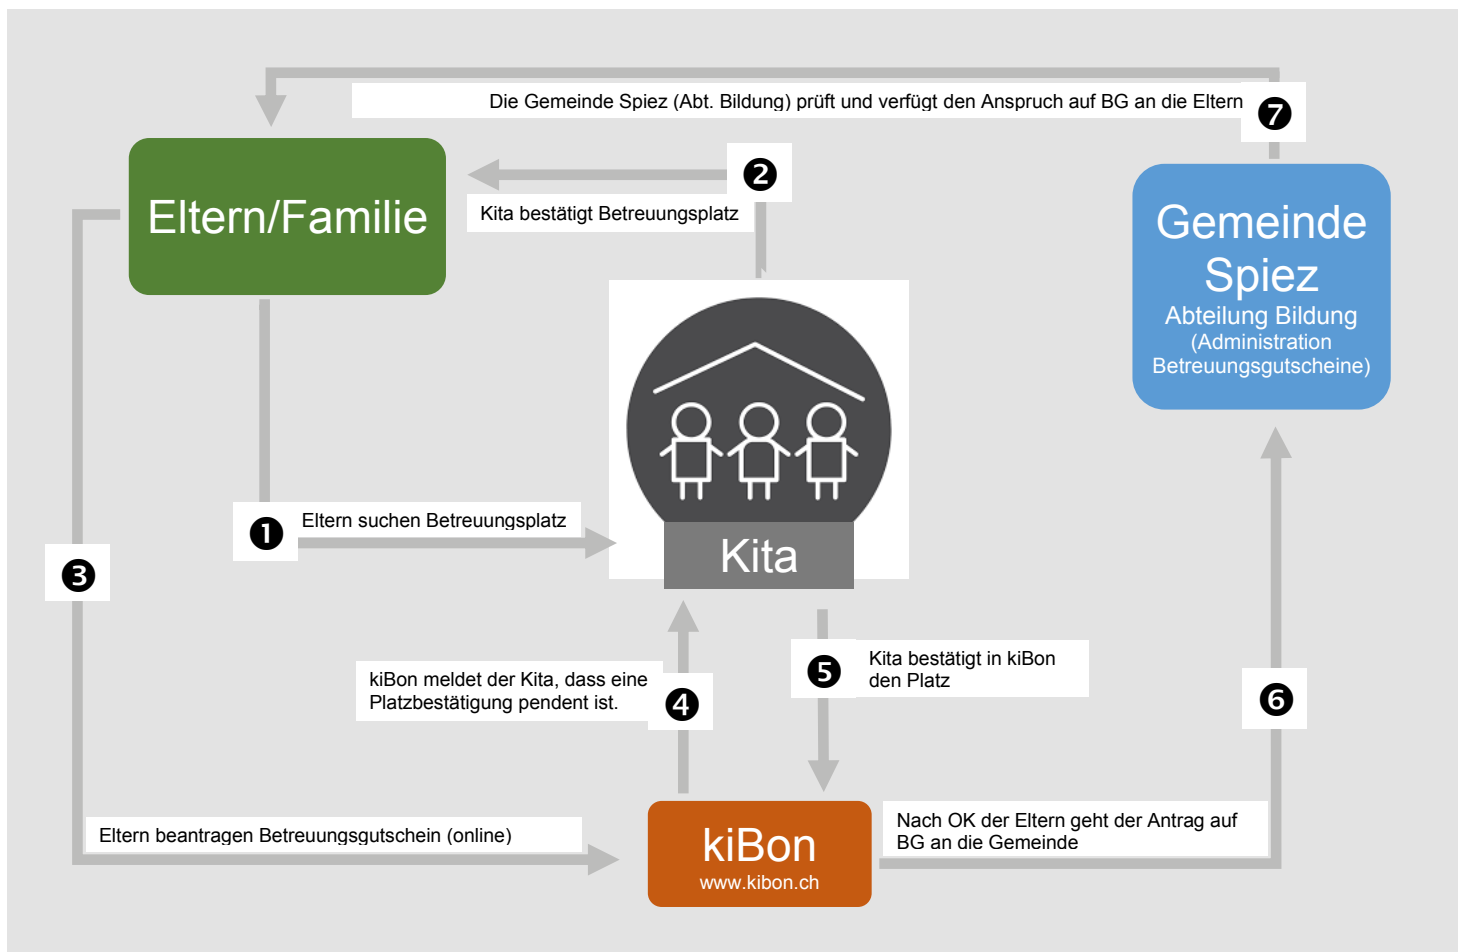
Die Gemeinde Spiez (Abt. Bildung) prüft und verfügt den Anspruch auf BG an die Eltern ❼

Eltern/Familie

❷

Kita bestätigt Betreuungsplatz

Gemeinde Spiez
Abteilung Bildung
(Administration Betreuungsgutscheine)

❶ Eltern suchen Betreuungsplatz

Kita

❸

kiBon meldet der Kita, dass eine Platzbestätigung pendent ist. ❹

❺ Kita bestätigt in kiBon den Platz

❻

Eltern beantragen Betreuungsgutschein (online)

kiBon
www.kibon.ch

Nach OK der Eltern geht der Antrag auf BG an die Gemeinde